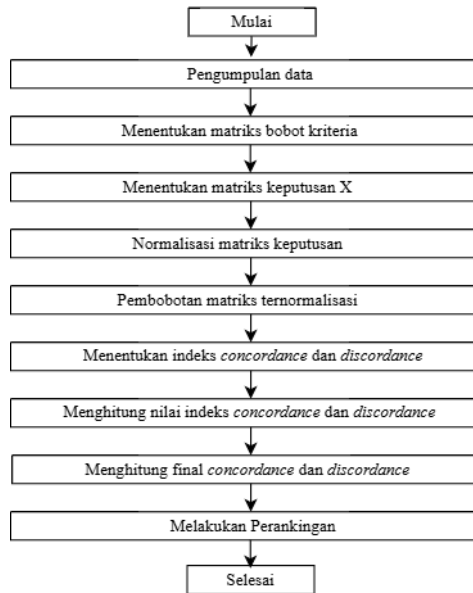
Mulai

Pengumpulan data

Menentukan matriks bobot kriteria

Menentukan matriks keputusan X

Normalisasi matriks keputusan

Pembobotan matriks ternormalisasi

Menentukan indeks *concordance* dan *discordance*

Menghitung nilai indeks *concordance* dan *discordance*

Menghitung final *concordance* dan *discordance*

Melakukan Perankingan

Selesai